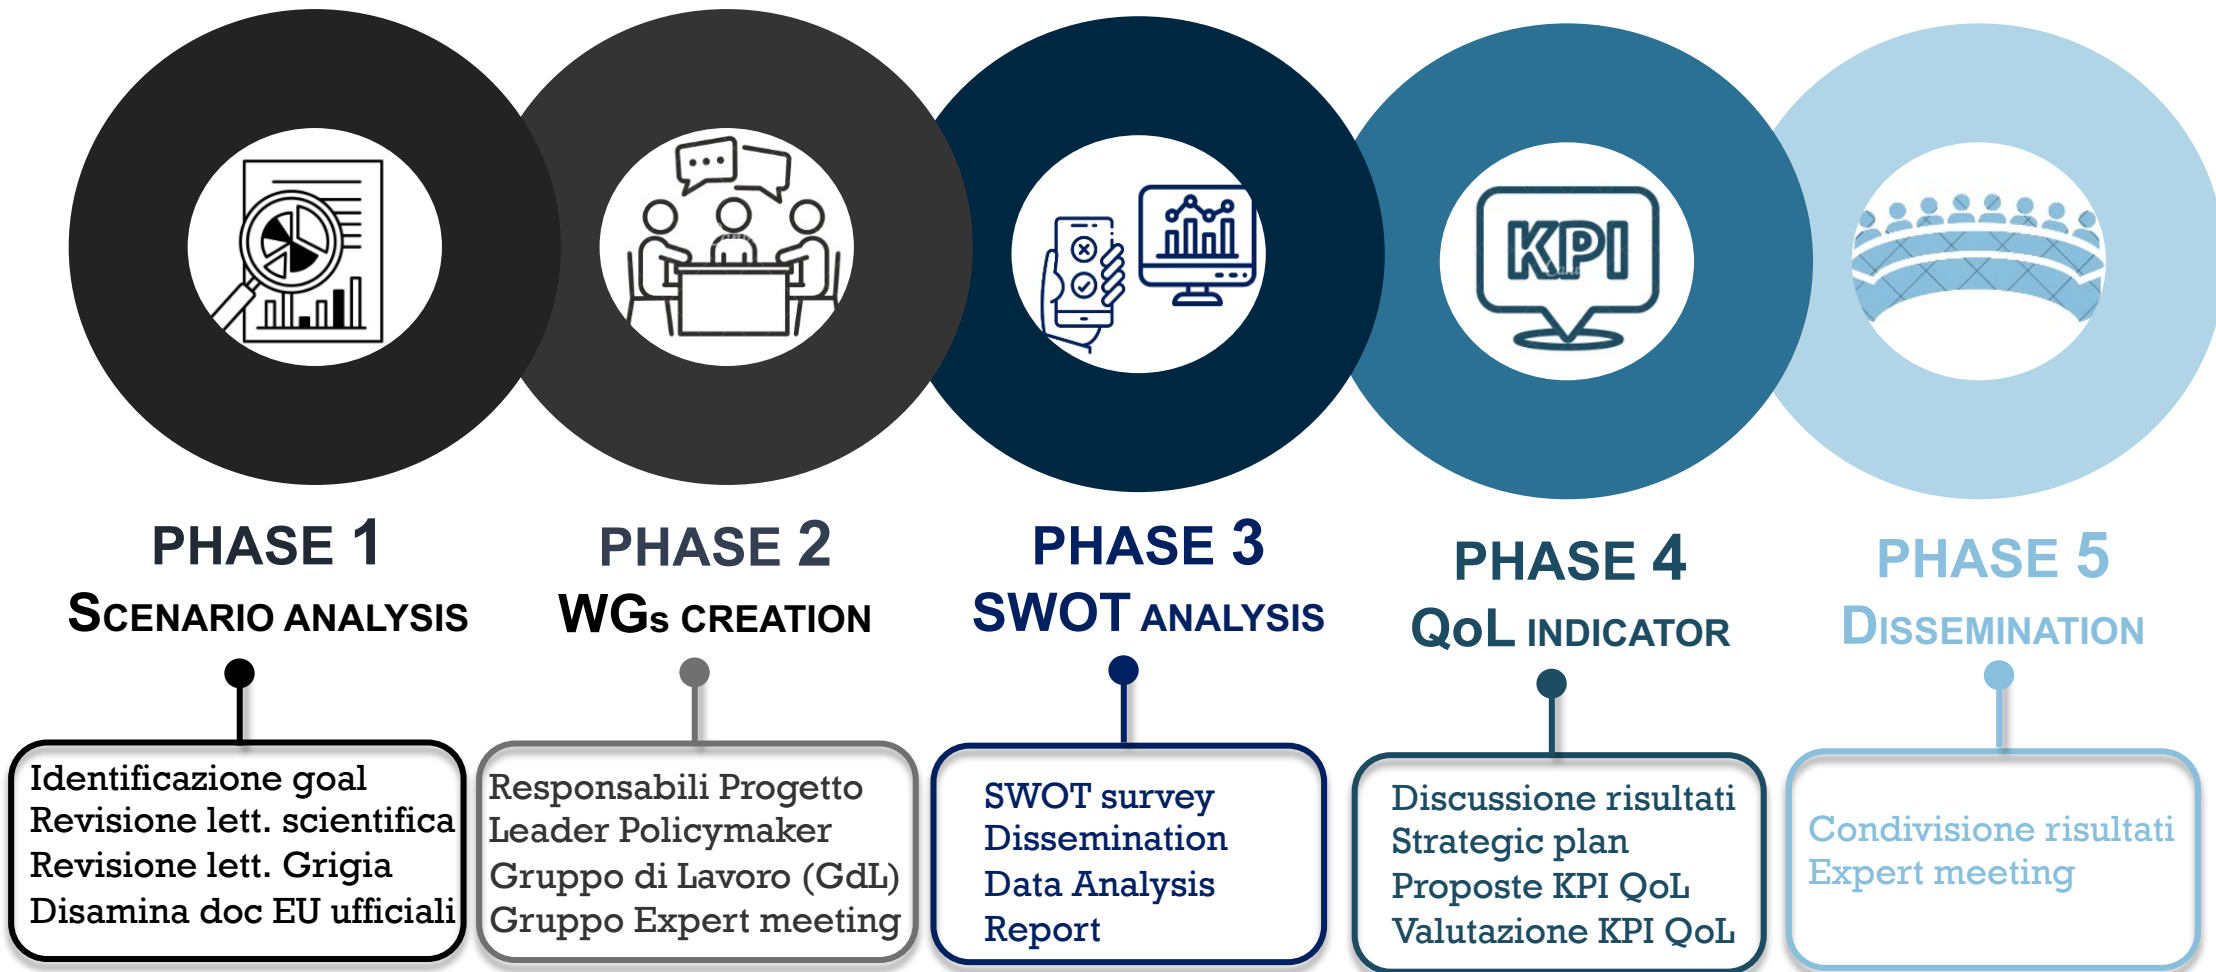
KPI

PHASE 1
SCENARIO ANALYSIS

Identificazione goal
Revisione lett. scientifica
Revisione lett. Grigia
Disamina doc EU ufficiali

PHASE 2
WGs CREATION

Responsabili Progetto
Leader Policymaker
Gruppo di Lavoro (GdL)
Gruppo Expert meeting

PHASE 3
SWOT ANALYSIS

SWOT survey
Dissemination
Data Analysis
Report

PHASE 4
QoL INDICATOR

Discussione risultati
Strategic plan
Proposte KPI QoL
Valutazione KPI QoL

PHASE 5
DISSEMINATION

Condivisione risultati
Expert meeting